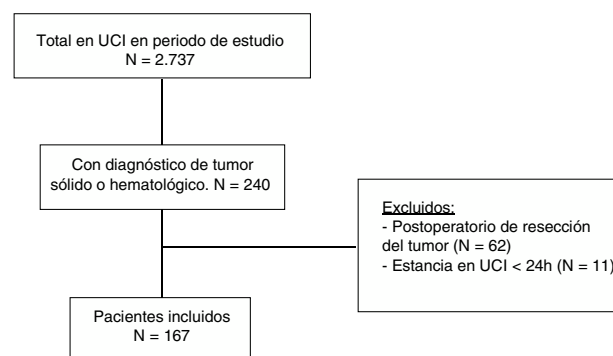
Total en UCI en periodo de estudio
N = 2.737

Con diagnóstico de tumor sólido o hematológico. N = 240

Excluidos:
- Postoperatorio de resección del tumor (N = 62)
- Estancia en UCI < 24h (N = 11)

Pacientes incluidos
N = 167